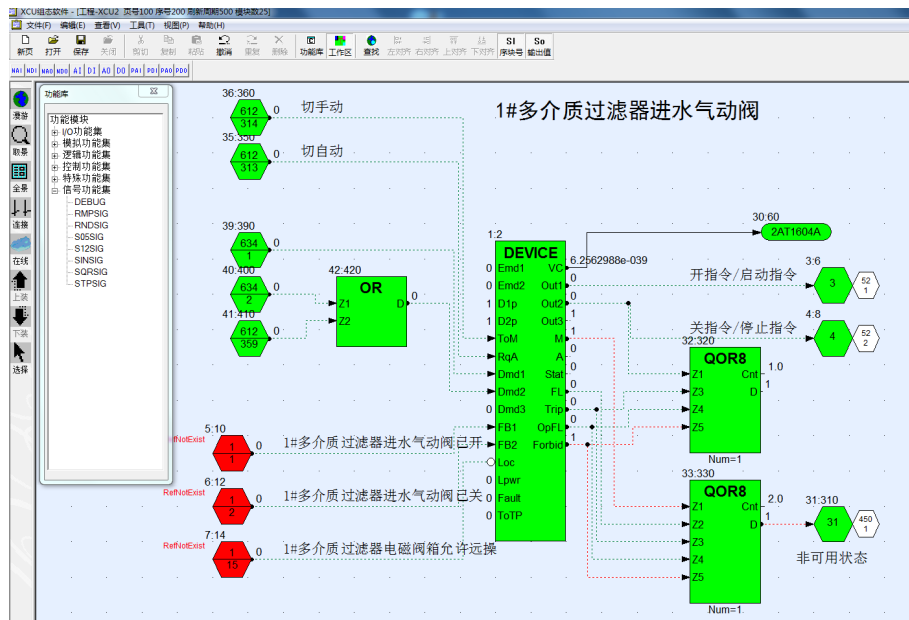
XCU组态软件 - [工程-XCU2 页号100 序号200 刷新周期500 模块数25]
文件(F) 编辑(E) 查看(V) 工具(T) 视图(P) 帮助(H)
新页 打开 保存 关闭 剪切 复制 粘贴 撤消 重复 删除 功能库 工作区 查找 左对齐 右对齐 上对齐 下对齐 序块号 输出值
SI So
MAI MDI MAO MDO AI DI AO DO PAI PDI PAO PDO
漫游 取景 全景 连接 在线 上装 下装 选择
功能库
功能模块
I/O功能集
模拟功能集
逻辑功能集
控制功能集
特殊功能集
信号功能集
DEBUG
RMPSIG
RNDSIG
S05SIG
S12SIG
SINSIG
SQRSIG
STPSIG

1#多介质过滤器进水气动阀

36:360 612 314 0 切手动
35:350 612 313 0 切自动
39:390 634 1 0
40:400 634 2 0
41:410 612 359 0
42:420 OR Z1 Z2 D 0
1:2 DEVICE
0 Emd1 VC 6.2562988e-039
0 Emd2 Out1 0
1 D1p Out2 0
0 D2p Out3 1
ToM M 1
RqA A 0
Dmd1 Stat 0
Dmd2 FL 0
0 Dmd3 Trip 0
FB1 OpFL 0
FB2 Forbid 0
Loc
0 Lpwr
0 Fault
0 ToTP
30:60 2AT1604A
开指令/启动指令 3:6 3 52 1
关指令/停止指令 4:8 4 52 2
32:320 QOR8 Z1 Z3 Z4 Z5 Cnt D 1.0 1 Num=1
33:330 QOR8 Z1 Z2 Z3 Z4 Z5 Cnt D 2.0 1 Num=1
31:310 31 450 1
非可用状态
5:10 RefNotExist 1 1 0 1#多介质过滤器进水气动阀已开
6:12 RefNotExist 1 2 0 1#多介质过滤器进水气动阀已关
7:14 RefNotExist 1 15 0 1#多介质过滤器电磁阀箱允许远操